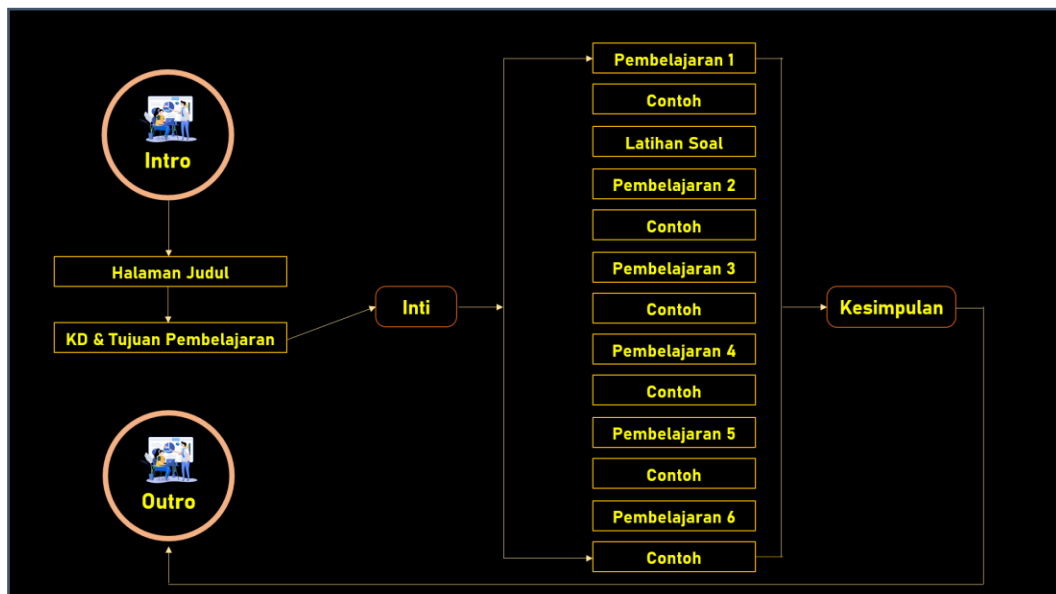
Intro

Halaman Judul

KD & Tujuan Pembelajaran

Inti

Pembelajaran 1

Contoh

Latihan Soal

Pembelajaran 2

Contoh

Pembelajaran 3

Contoh

Pembelajaran 4

Contoh

Pembelajaran 5

Contoh

Pembelajaran 6

Contoh

Kesimpulan

Outro